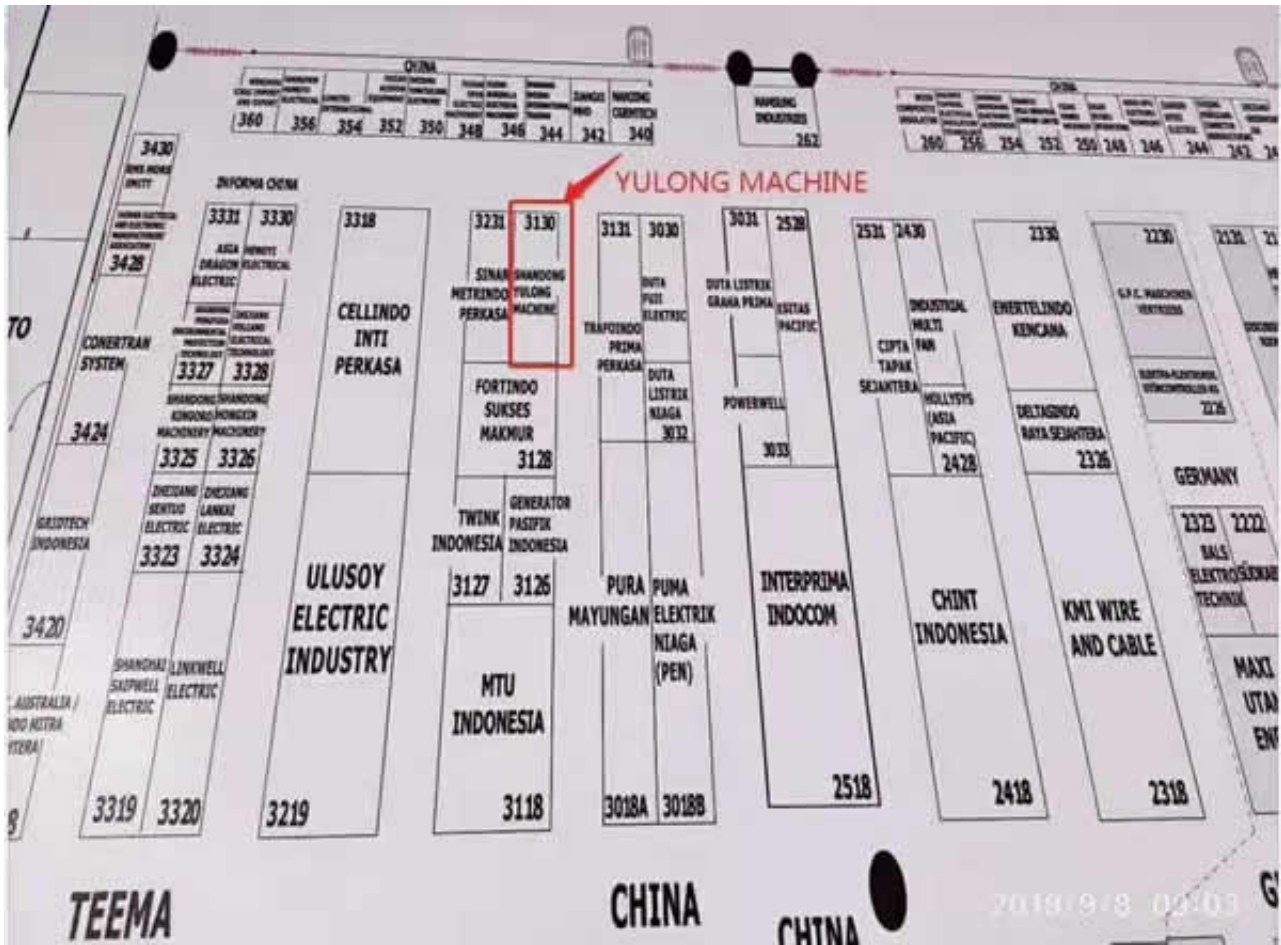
CHINA

360 356 354 352 350 348 346 344 342 340

ZHANGXI MINO

NANJING CSENTECH

NANJING INDUSTRIES 262

CHINA

260 256 254 252 250 248 246 244 242 24

YULONG MACHINE

3430

3428

INFORMA CHINA

3331 3330

ASIA DRAGON ELECTRIC

3327 3328

SHANDONG KINGONE MACHINERY

SHANDONG HONGXIN MACHINERY

3325 3326

ZHEJIANG SENTUO ELECTRIC

ZHEJIANG LANKAI ELECTRIC

3323 3324

SHANGHAI SAIPWELL ELECTRIC

LINKWELL ELECTRIC

3319 3320

TO

CONERTRAN SYSTEM

3424

GRIDTECH INDONESIA

3420

AUSTRALIA / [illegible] MITRA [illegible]

8

3318

CELLINDO INTI PERKASA

ULUSOY ELECTRIC INDUSTRY

3219

3231 3130

SINAR METRINDO PERKASA

SHANDONG YULONG MACHINE

FORTINDO SUKSES MAKMUR

3128

TWINK INDONESIA

GENERATOR PASIFIK INDONESIA

3127 3126

MTU INDONESIA

3118

3131 3030

TRAFOINDO PRIMA PERKASA

DUTA FUJI ELECTRIC

DUTA LISTRIK NIAGA

3032

PURA MAYUNGAN

PUMA ELEKTRIK NIAGA (PEN)

3018A 3018B

3031 2528

DUTA LISTRIK GRAHA PRIMA

ESTIAS PACIFIC

POWERWELL

3033

INTERPRIMA INDOCOM

2518

2531 2430

CIPTA TAPAK SEJAHTERA

INDUSTRIAL MULTI FAN

HOLLYSYS (ASIA PACIFIC)

2428

CHINT INDONESIA

2418

2330

ENERTELINDO KENCANA

DELTAINDO RAYA SEJAHTERA

2326

KMI WIRE AND CABLE

2318

2230

G.P.C. MASCHINEN VERTRIEBS

2226

GERMANY

2323 2222

BALS ELEKTROTECHNIK

MAXI UTAM EN

2131 21

TEEMA

CHINA

CHINA

2019/9/8 09:03

G